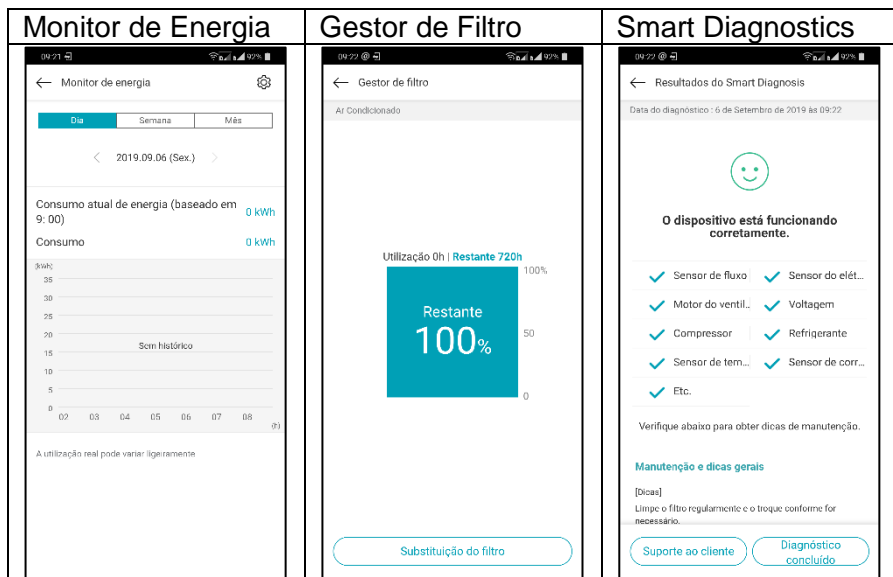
| Monitor de Energia | Gestor de Filtro | Smart Diagnostics |
|---|---|---|
| 09:21 92% ← Monitor de energia Dia Semana Mês 2019.09.06 (Sex.) Consumo atual de energia (baseado em 9: 00) 0 kWh Consumo 0 kWh (kWh) 35 30 25 20 15 10 5 0 Sem histórico 02 03 04 05 06 07 08 (h) A utilização real pode variar ligeiramente | 09:22 92% ← Gestor de filtro Ar Condicionado Utilização 0h \| Restante 720h 100% Restante 100% 50 0 Substituição do filtro | 09:22 92% ← Resultados do Smart Diagnosis Data do diagnóstico : 6 de Setembro de 2019 às 09:22 O dispositivo está funcionando corretamente. Sensor de fluxo Sensor do elét... Motor do ventil... Voltagem Compressor Refrigerante Sensor de tem... Sensor de corr... Etc. Verifique abaixo para obter dicas de manutenção. Manutenção e dicas gerais [Dicas] Limpe o filtro regularmente e o troque conforme for necessário. Suporte ao cliente Diagnóstico concluído |